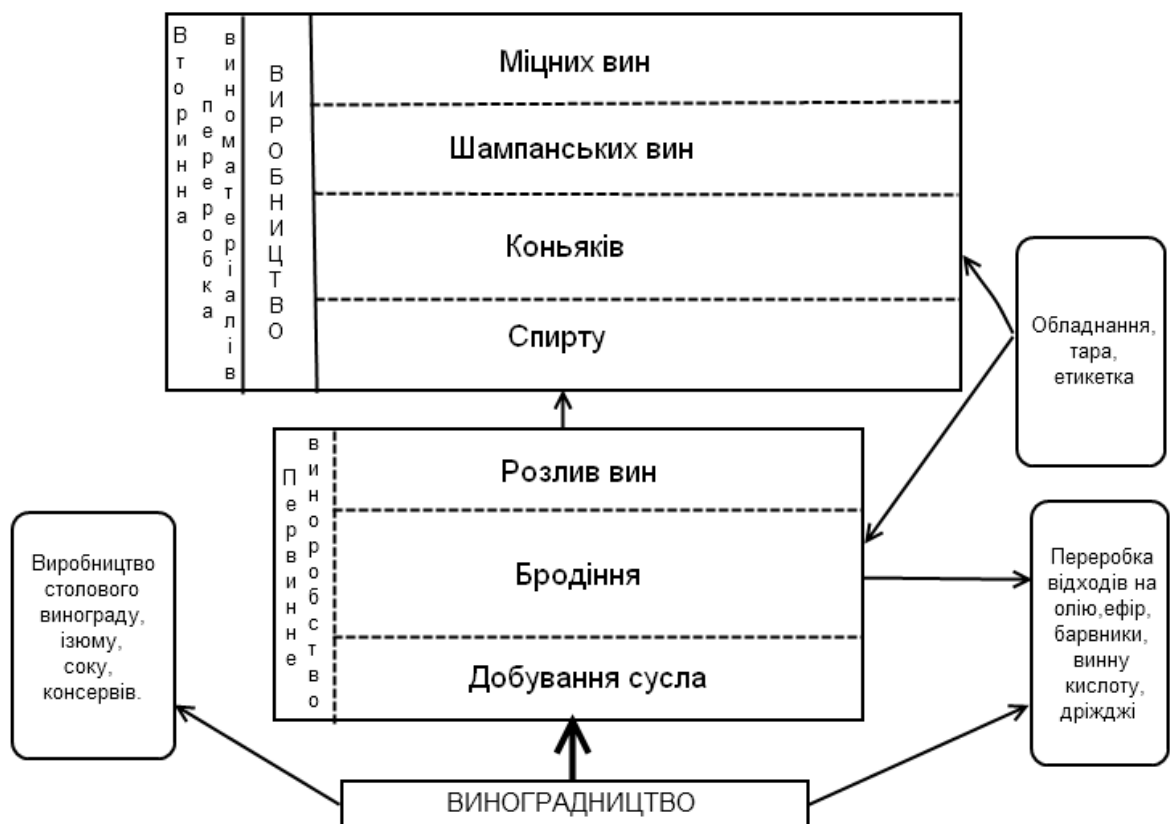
Вторинна переробка виноматеріалів

ВИРОБНИЦТВО

Міцних вин

Шампанських вин

Коньяків

Спирту

Обладнання, тара, етикетка

Первинне виноробство

Розлив вин

Бродіння

Добування сусла

Виробництво столового винограду, ізюму, соку, консервів.

Переробка відходів на олію,ефір, барвники, винну кислоту, дріжджі

ВИНОГРАДНИЦТВО